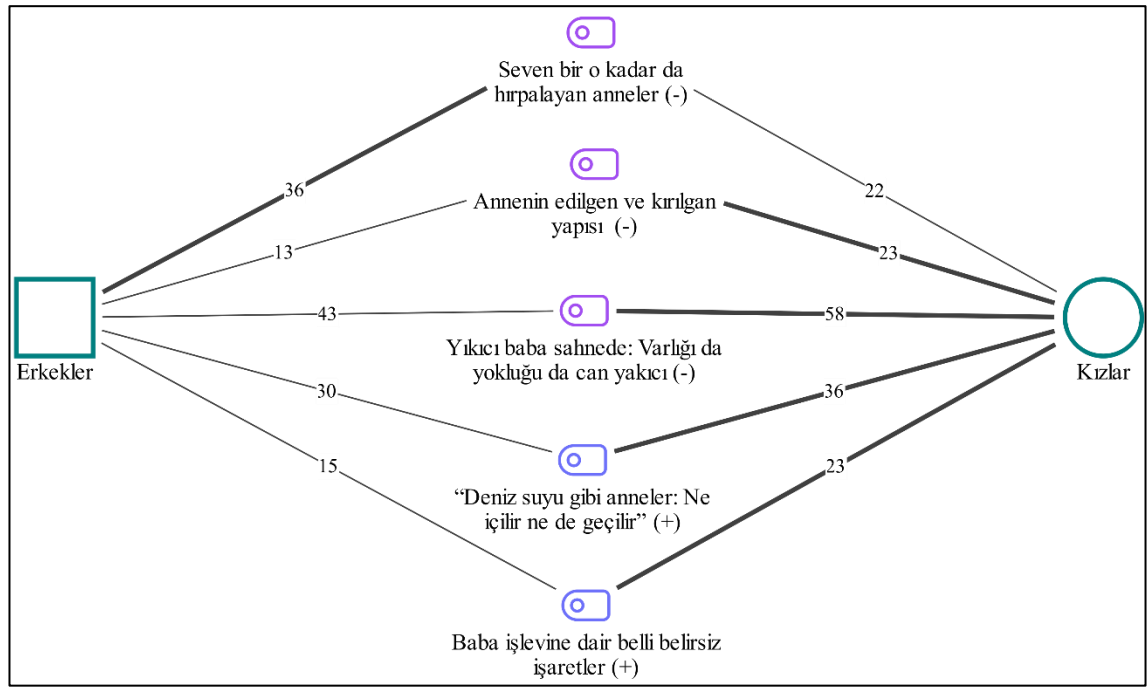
Seven bir o kadar da hırpalayan anneler (-)

36

22

Annenin edilgen ve kırılgan yapısı (-)

13

23

43

58

Erkekler

Yıkıcı baba sahnede: Varlığı da yokluğu da can yakıcı (-)

Kızlar

30

36

15

23

“Deniz suyu gibi anneler: Ne içilir ne de geçilir” (+)

Baba işlevine dair belli belirsiz işaretler (+)